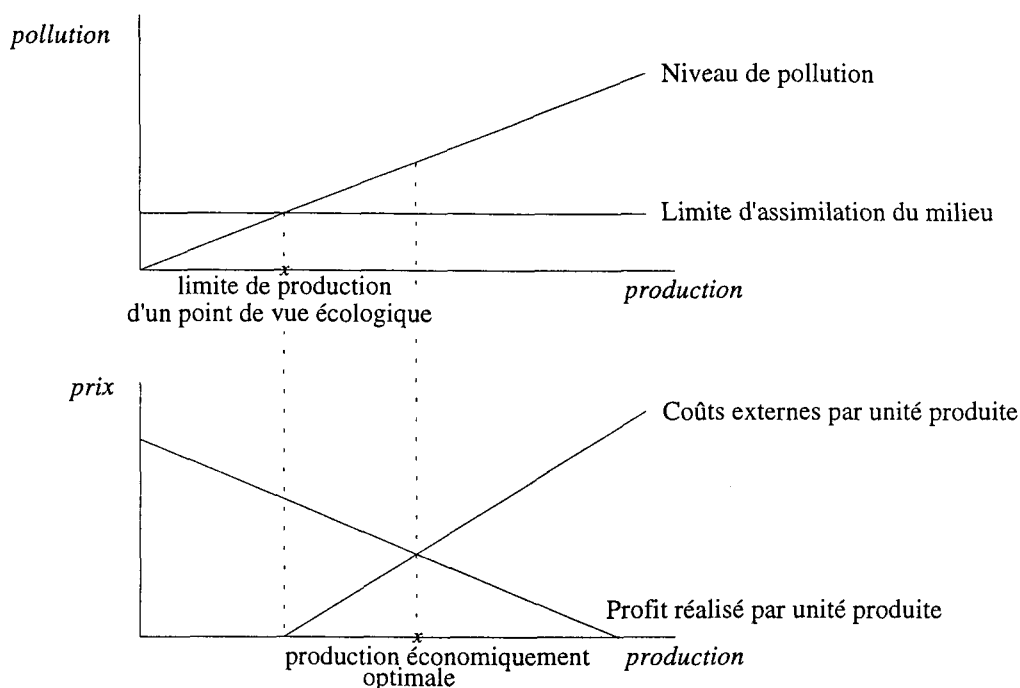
pollution

Niveau de pollution

Limite d'assimilation du milieu

x

limite de production d'un point de vue écologique

production

prix

Coûts externes par unité produite

Profit réalisé par unité produite

x

production économiquement optimale

production